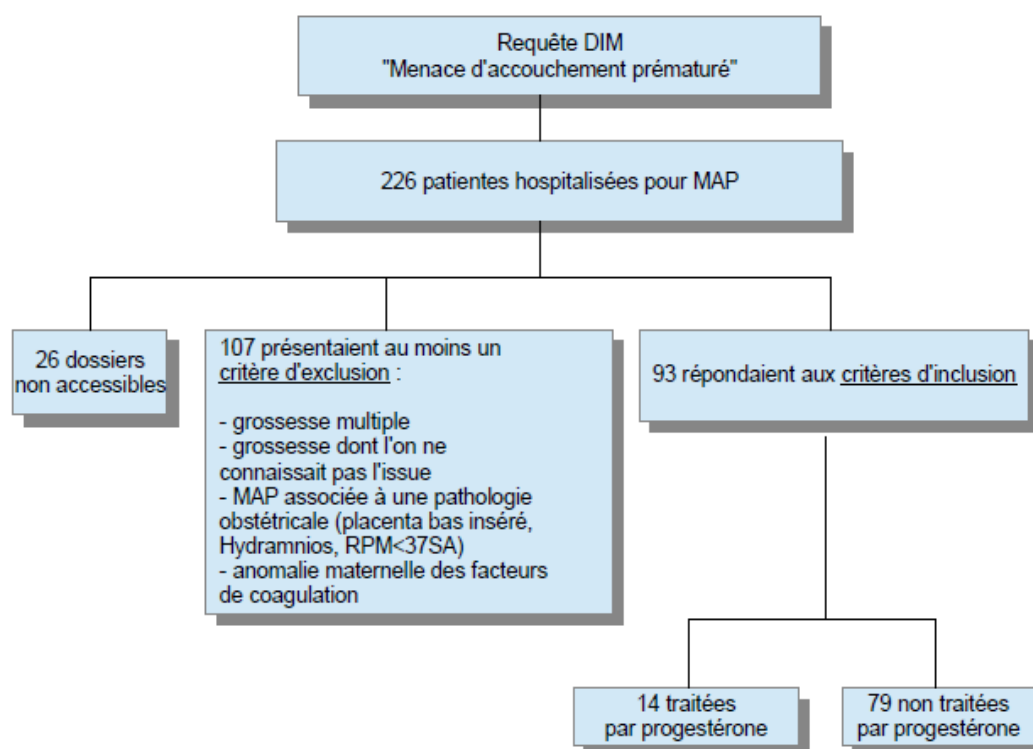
Requête DIM
"Menace d'accouchement prématuré"

226 patientes hospitalisées pour MAP

26 dossiers non accessibles

107 présentaient au moins un critère d'exclusion :

- grossesse multiple
- grossesse dont l'on ne connaissait pas l'issue
- MAP associée à une pathologie obstétricale (placenta bas inséré, Hydramnios, RPM<37SA)
- anomalie maternelle des facteurs de coagulation

93 répondaient aux critères d'inclusion

14 traitées par progestérone

79 non traitées par progestérone